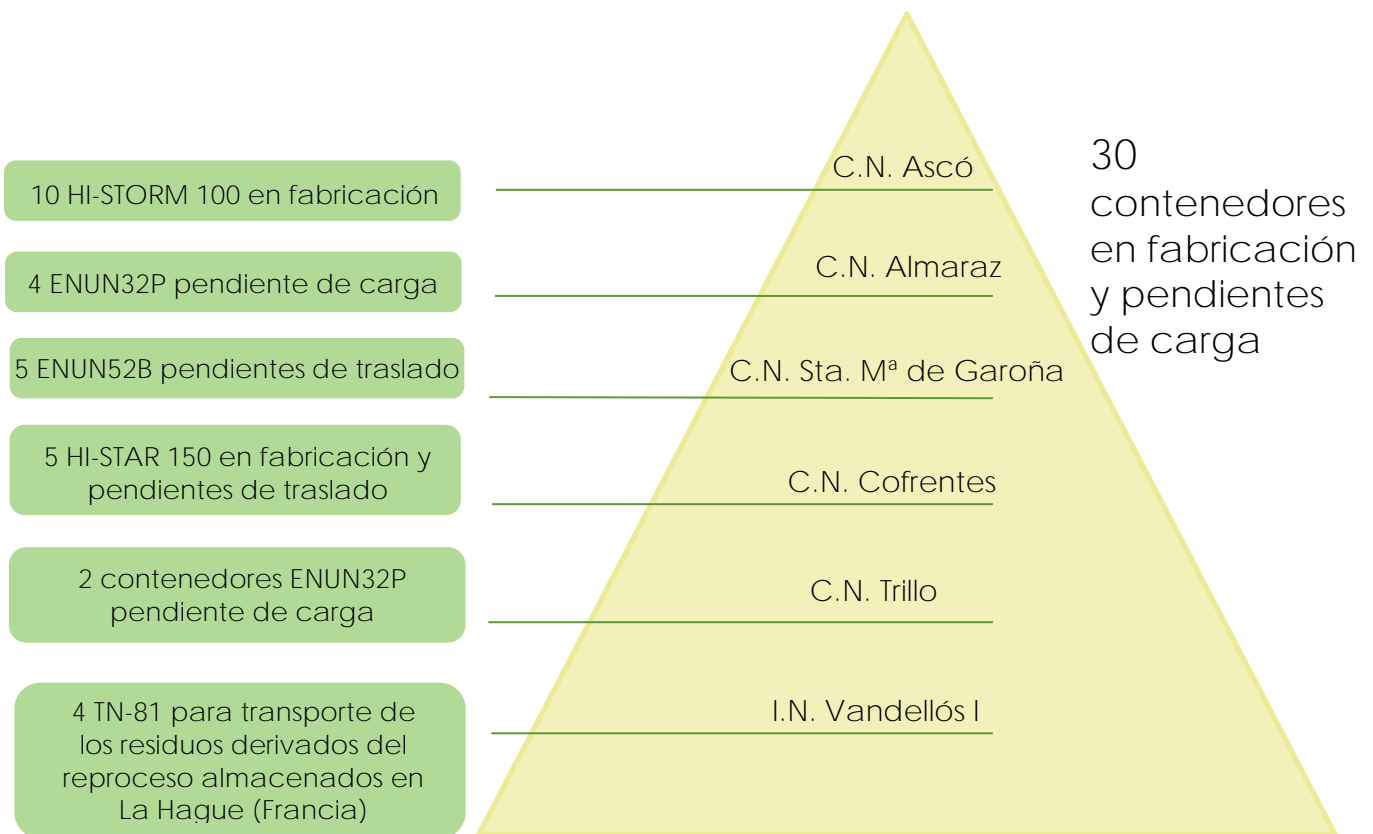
C.N. Ascó

10 HI-STORM 100 en fabricación

C.N. Almaraz

4 ENUN32P pendiente de carga

C.N. Sta. Mª de Garoña

5 ENUN52B pendientes de traslado

C.N. Cofrentes

5 HI-STAR 150 en fabricación y pendientes de traslado

C.N. Trillo

2 contenedores ENUN32P pendiente de carga

I.N. Vandellós I

4 TN-81 para transporte de los residuos derivados del reproceso almacenados en La Hague (Francia)

30 contenedores en fabricación y pendientes de carga